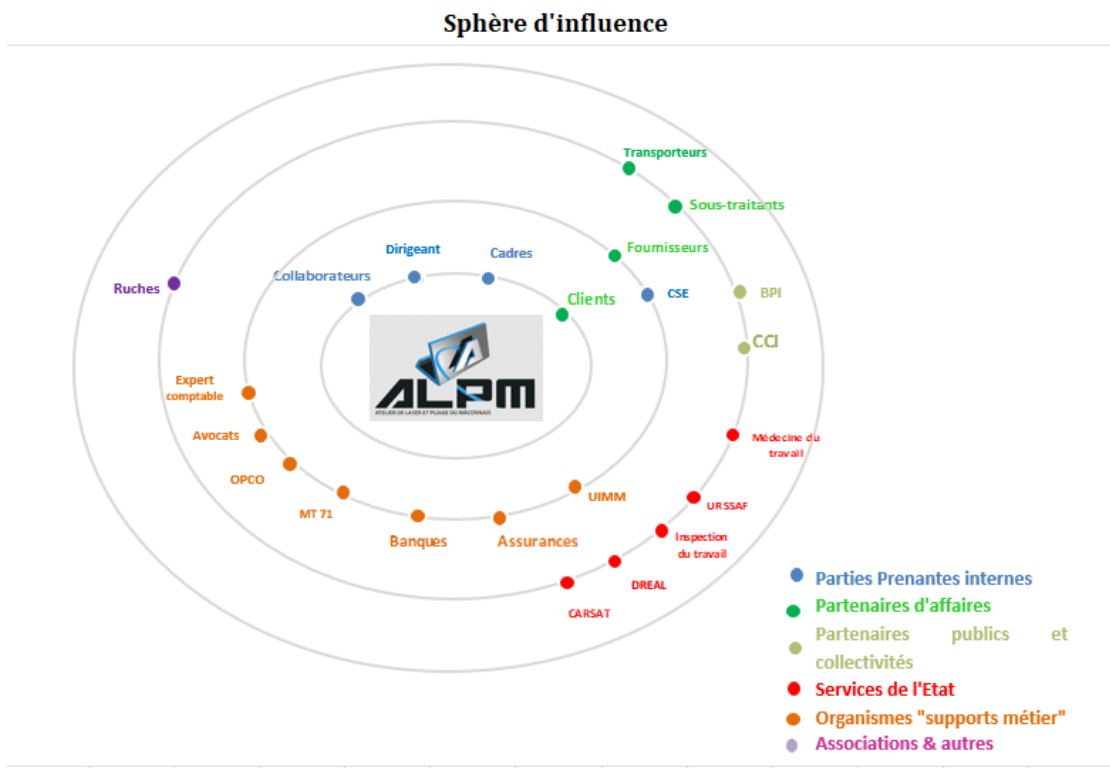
Sphère d'influence

Transporteurs

Sous-traitants

Dirigeant

Cadres

Foumisseurs

Collaborateurs

Ruches

Clients

CSE

BPI

CCI

ALPM
ATELIER DE LASER ET PLIAGE DU MACONNAIS

Expert comptable

Avocats

Médecine du travail

OPCO

UIMM

URSSAF

MT 71

Inspection du travail

Banques

Assurances

DREAL

CARSAT

Parties Prenantes internes

Partenaires d'affaires

Partenaires publics et collectivités

Services de l'Etat

Organismes "supports métier"

Associations & autres